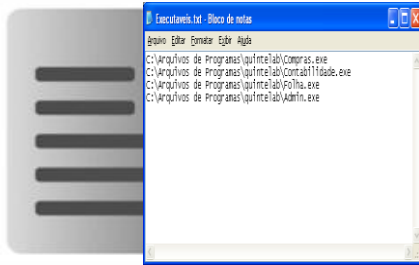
Executaveis.txt - Bloco de notas

Arquivo Editar Formatar Exibir Ajuda

C:\Arquivos de Programas\quintelab\Compras.exe
C:\Arquivos de Programas\quintelab\Contabilidade.exe
C:\Arquivos de Programas\quintelab\Folha.exe
C:\Arquivos de Programas\quintelab\Admin.exe